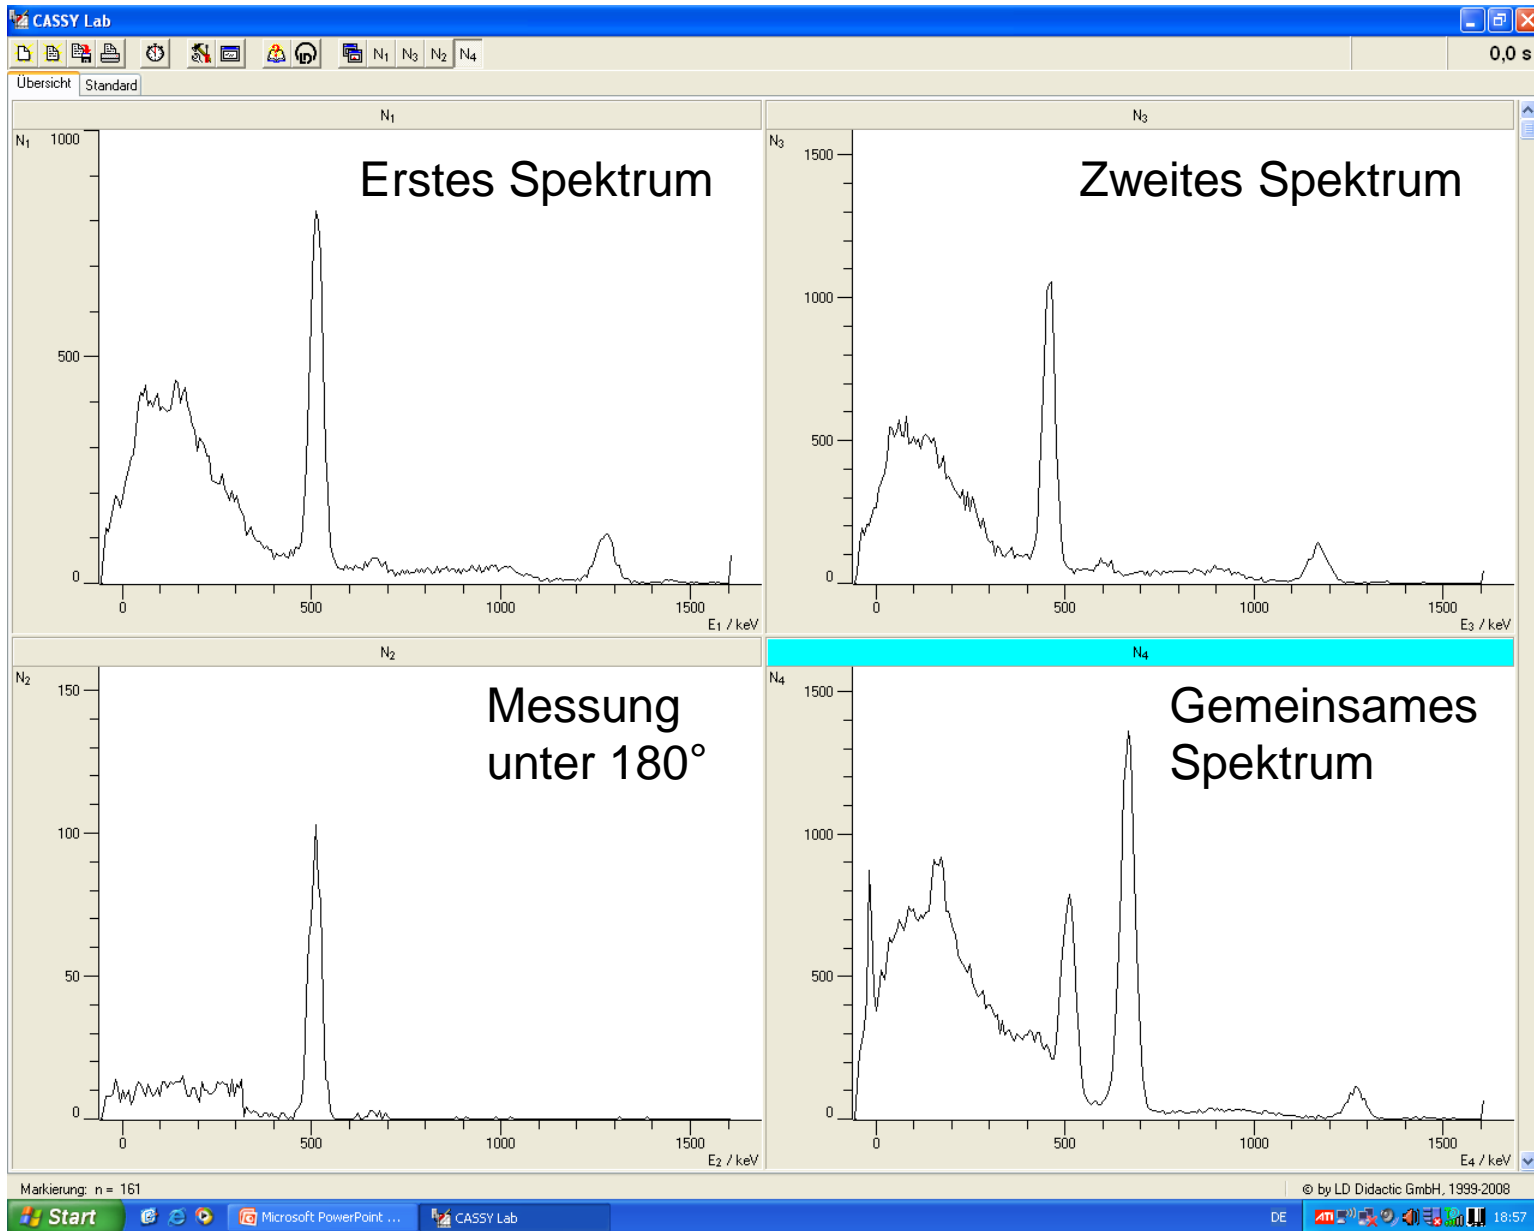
CASSY Lab

$N_1$ $N_3$ $N_2$ $N_4$

0,0 s

Übersicht Standard

$N_1$

$N_1$ 1000

Erstes Spektrum

500

0

0 500 1000 1500

$E_1$ / keV

$N_3$

$N_3$ 1500

Zweites Spektrum

1000

500

0

0 500 1000 1500

$E_3$ / keV

$N_2$

$N_2$ 150

Messung unter 180°

100

50

0

0 500 1000 1500

$E_2$ / keV

$N_4$

$N_4$ 1500

Gemeinsames Spektrum

1000

500

0

0 500 1000 1500

$E_4$ / keV

Markierung: n = 161

© by LD Didactic GmbH, 1999-2008

Start Microsoft PowerPoint ... CASSY Lab DE 18:57